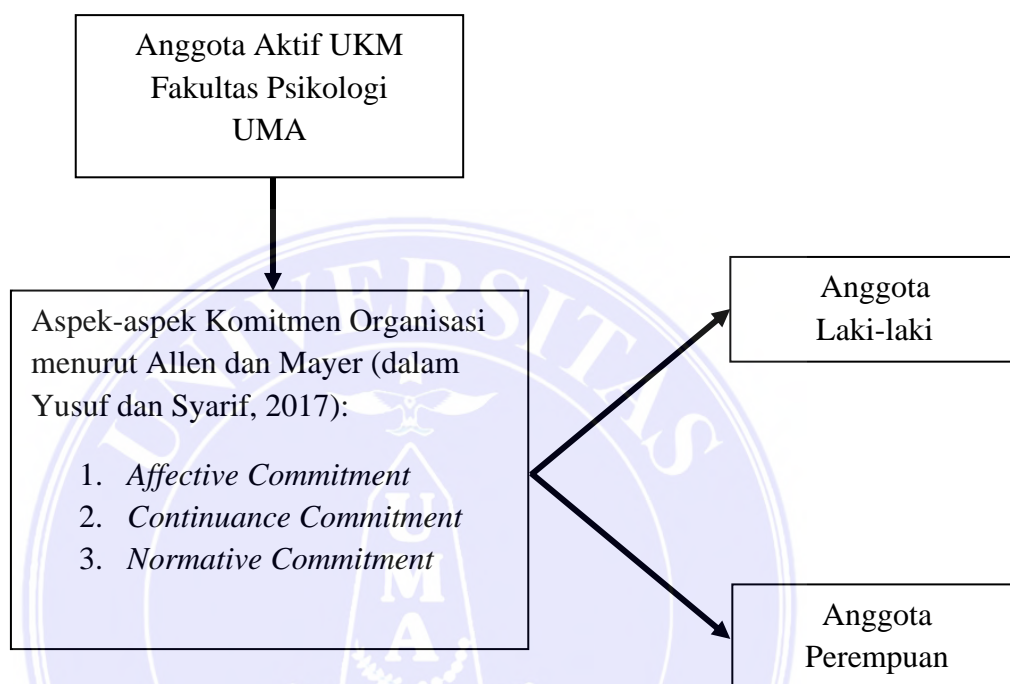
Anggota Aktif UKM Fakultas Psikologi UMA

Aspek-aspek Komitmen Organisasi menurut Allen dan Mayer (dalam Yusuf dan Syarif, 2017):

1. *Affective Commitment*
2. *Continuance Commitment*
3. *Normative Commitment*

Anggota Laki-laki

Anggota Perempuan

UNIVERSITAS

UMA